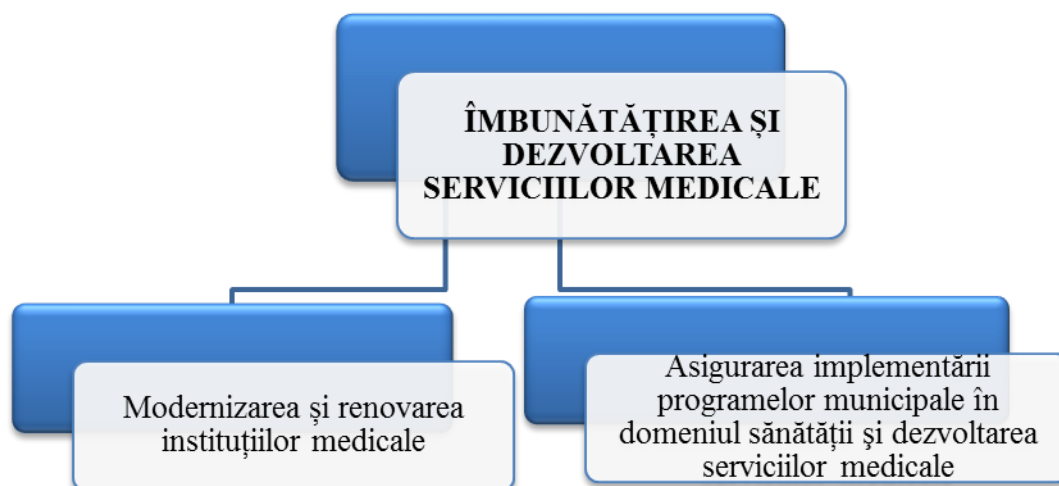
ÎMBUNĂTĂȚIREA ȘI DEZVOLTAREA SERVICIILOR MEDICALE

Modernizarea și renovarea instituțiilor medicale

Asigurarea implementării programelor municipale în domeniul sănătății şi dezvoltarea serviciilor medicale